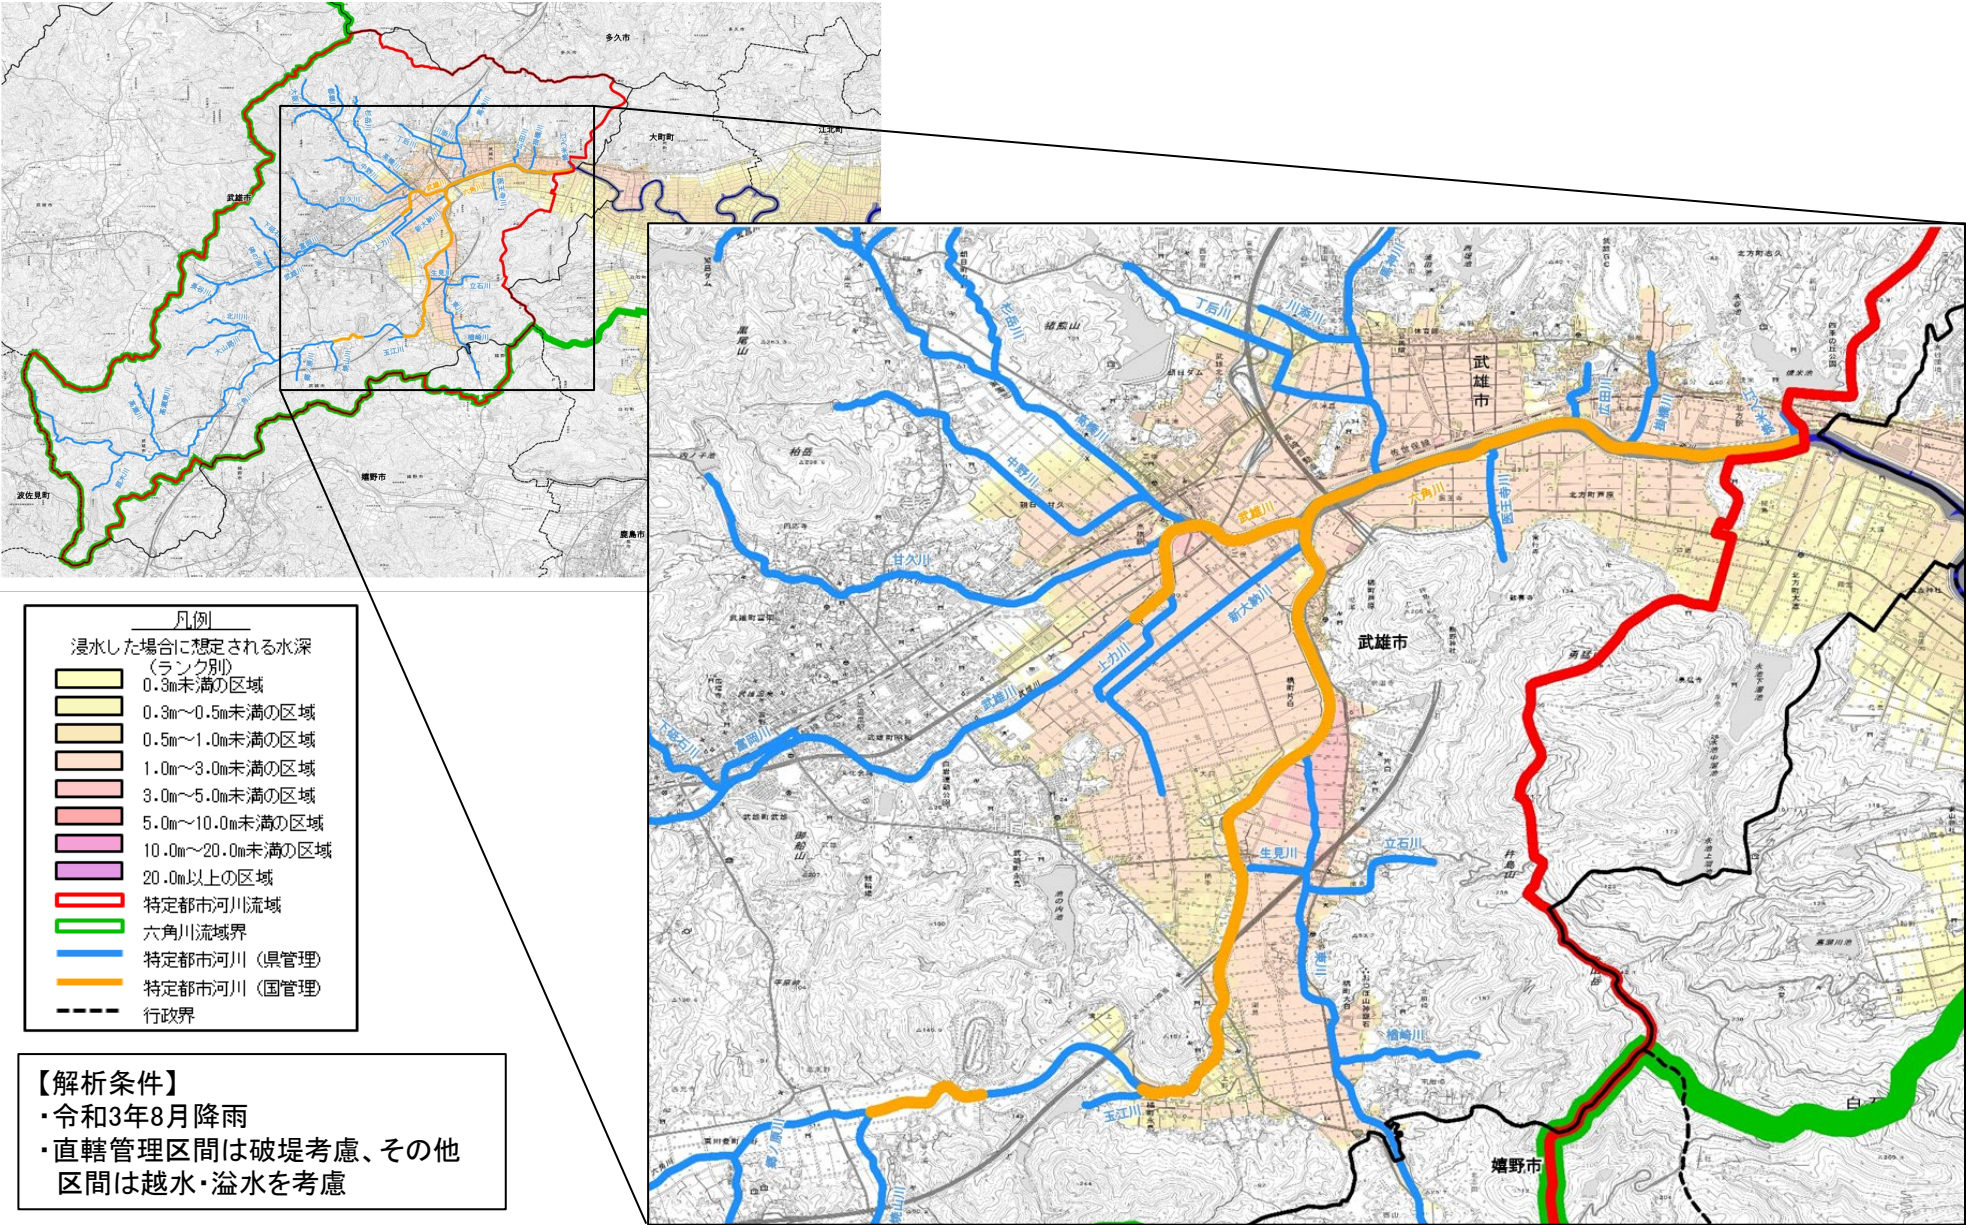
多久市
大町町
江北町
武雄市
嬉野市
波佐見町
鹿島市

武雄市
丁岳川
川添川
広田川
甘久川
武雄川
六角川
新大御川
上カ川
生見川
立石川
潮川
梅崎川
玉江川
高橋川
中野川
冨岡川
武雄市
嬉野市

凡例
浸水した場合に想定される水深
（ランク別）
0.3m未満の区域
0.3m～0.5m未満の区域
0.5m～1.0m未満の区域
1.0m～3.0m未満の区域
3.0m～5.0m未満の区域
5.0m～10.0m未満の区域
10.0m～20.0m未満の区域
20.0m以上の区域
特定都市河川流域
六角川流域界
特定都市河川（県管理）
特定都市河川（国管理）
行政界

【解析条件】
・令和3年8月降雨
・直轄管理区間は破堤考慮、その他区間は越水・溢水を考慮